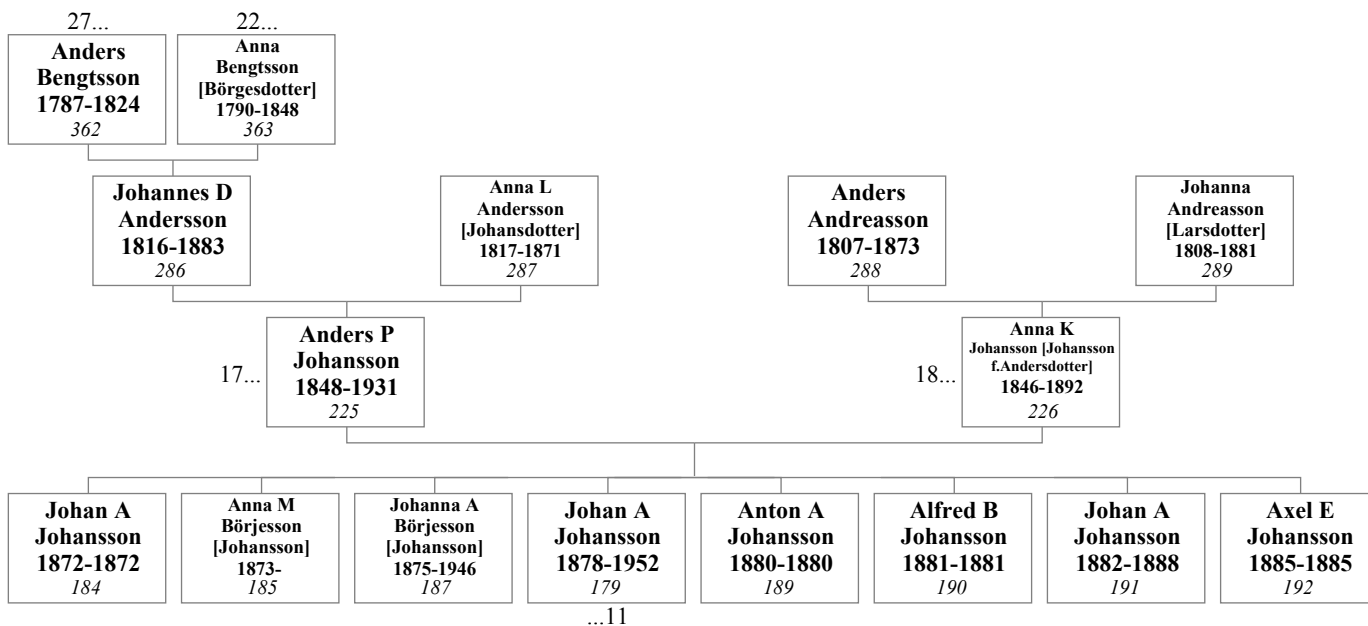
27...

Anders Bengtsson 1787-1824 *362*

22...

Anna Bengtsson [Börgesdotter] 1790-1848 *363*

Johannes D Andersson 1816-1883 *286*

Anna L Andersson [Johansdotter] 1817-1871 *287*

Anders Andreasson 1807-1873 *288*

Johanna Andreasson [Larsdotter] 1808-1881 *289*

17...

Anders P Johansson 1848-1931 *225*

18...

Anna K Johansson [Johansson f.Andersdotter] 1846-1892 *226*

Johan A Johansson 1872-1872 *184*

Anna M Börjesson [Johansson] 1873- *185*

Johanna A Börjesson [Johansson] 1875-1946 *187*

Johan A Johansson 1878-1952 *179*

...11

Anton A Johansson 1880-1880 *189*

Alfred B Johansson 1881-1881 *190*

Johan A Johansson 1882-1888 *191*

Axel E Johansson 1885-1885 *192*